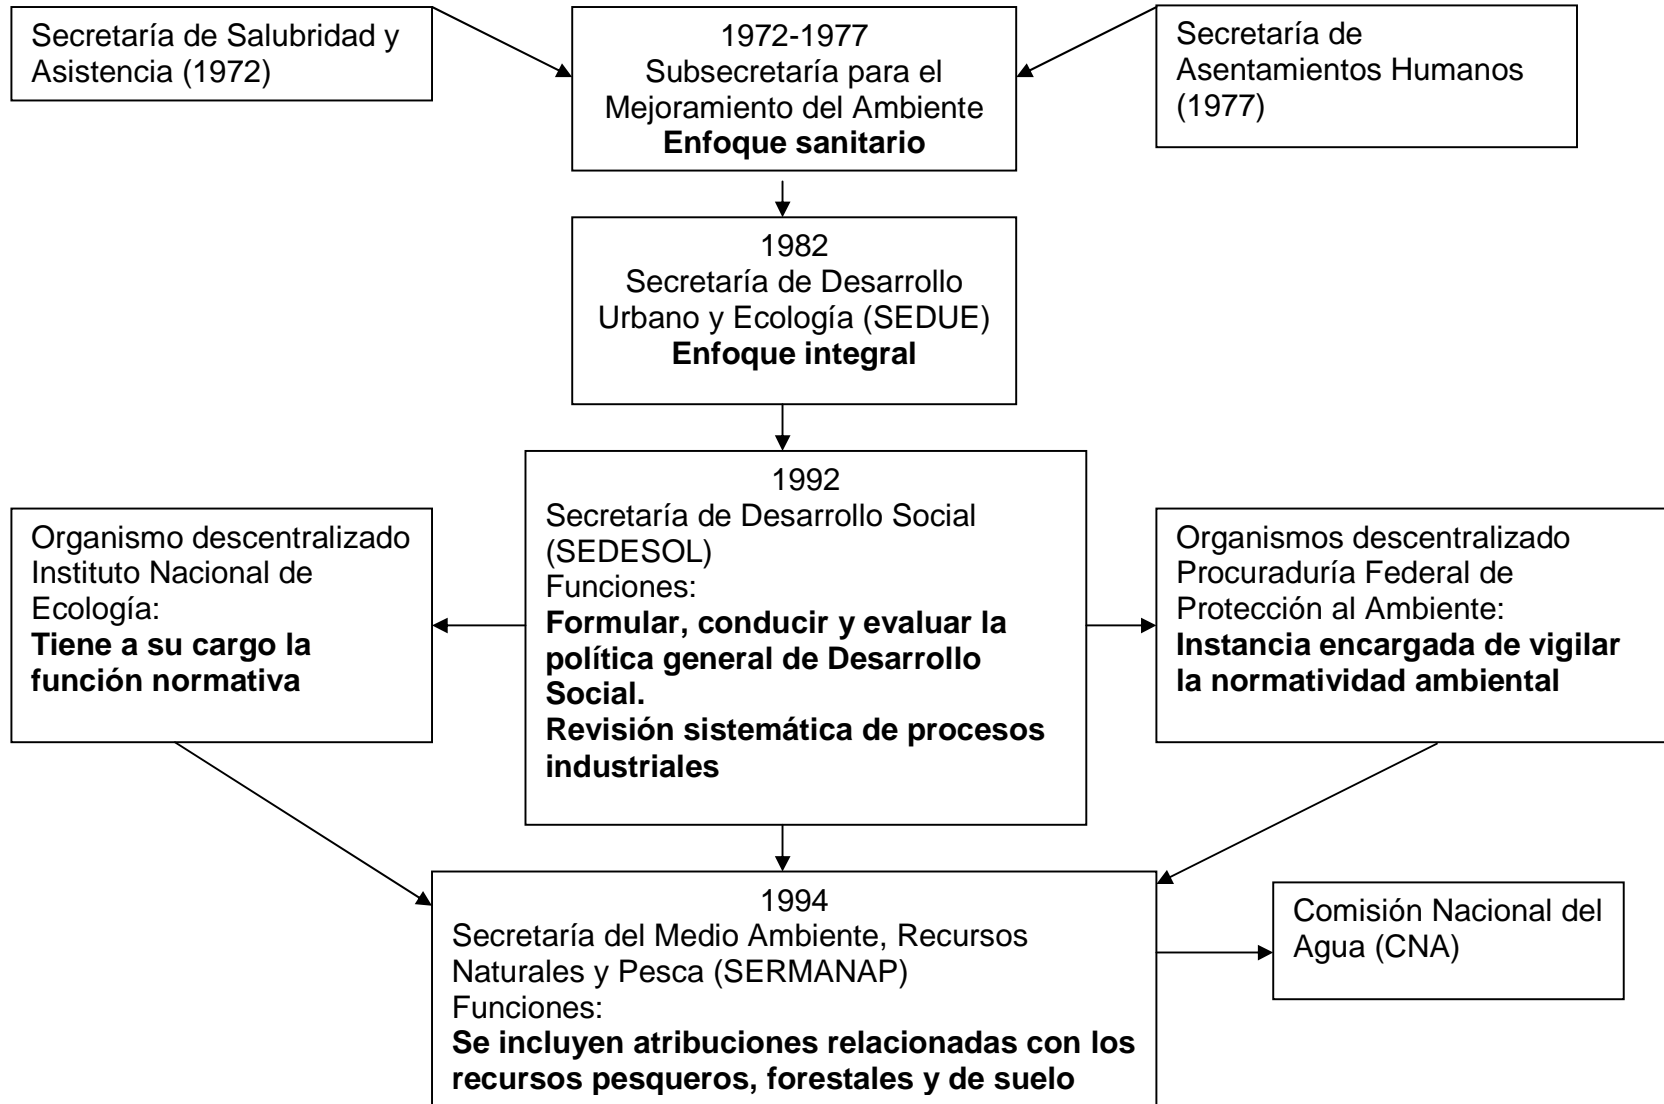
Secretaría de Salubridad y Asistencia (1972)

1972-1977
Subsecretaría para el Mejoramiento del Ambiente
**Enfoque sanitario**

Secretaría de Asentamientos Humanos (1977)

1982
Secretaría de Desarrollo Urbano y Ecología (SEDUE)
**Enfoque integral**

Organismo descentralizado Instituto Nacional de Ecología:
**Tiene a su cargo la función normativa**

1992
Secretaría de Desarrollo Social (SEDESOL)
Funciones:
**Formular, conducir y evaluar la política general de Desarrollo Social.**
**Revisión sistemática de procesos industriales**

Organismos descentralizado Procuraduría Federal de Protección al Ambiente:
**Instancia encargada de vigilar la normatividad ambiental**

1994
Secretaría del Medio Ambiente, Recursos Naturales y Pesca (SERMANAP)
Funciones:
**Se incluyen atribuciones relacionadas con los recursos pesqueros, forestales y de suelo**

Comisión Nacional del Agua (CNA)